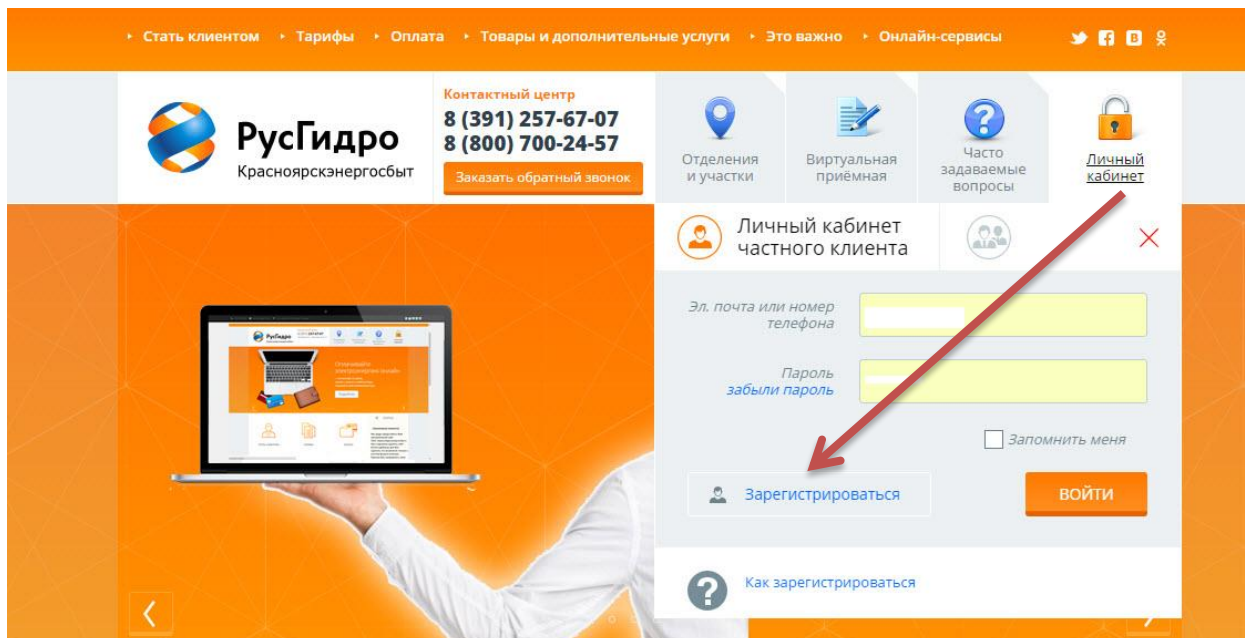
Стать клиентом · Тарифы · Оплата · Товары и дополнительные услуги · Это важно · Онлайн-сервисы

РусГидро
Красноярскэнергосбыт

Контактный центр
8 (391) 257-67-07
8 (800) 700-24-57
Заказать обратный звонок

Отделения и участки

Виртуальная приёмная

Часто задаваемые вопросы

Личный кабинет

Личный кабинет частного клиента

Эл. почта или номер телефона

Пароль
забыли пароль

Запомнить меня

Зарегистрироваться

ВОЙТИ

Как зарегистрироваться

РусГидро